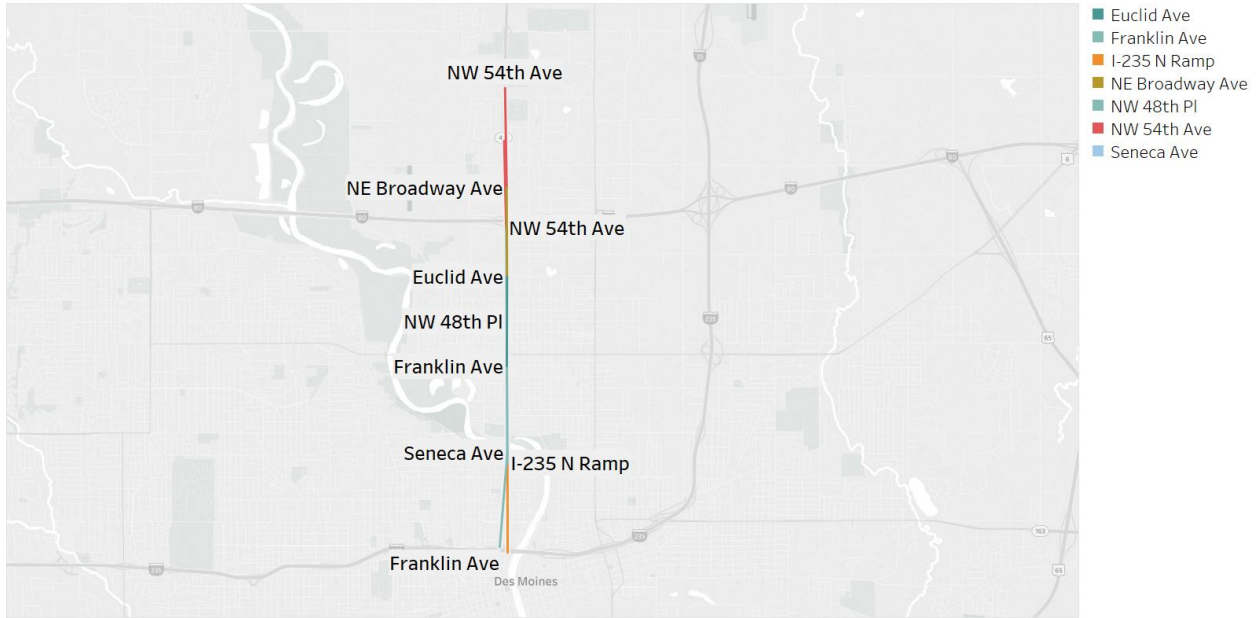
Euclid Ave
Franklin Ave
I-235 N Ramp
NE Broadway Ave
NW 48th Pl
NW 54th Ave
Seneca Ave

NW 54th Ave
NE Broadway Ave
NW 54th Ave
Euclid Ave
NW 48th Pl
Franklin Ave
Seneca Ave
I-235 N Ramp
Franklin Ave
Des Moines